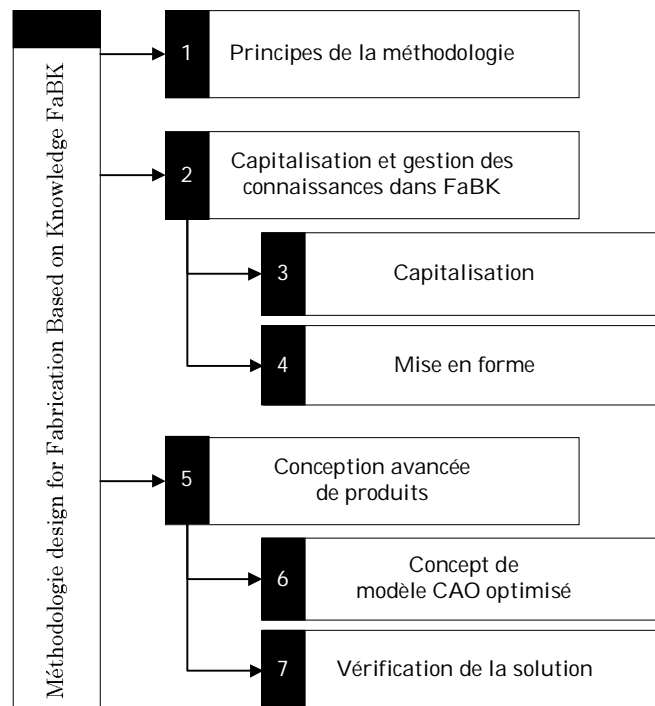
Méthodologie design for Fabrication Based on Knowledge FaBK

1 Principes de la méthodologie

2 Capitalisation et gestion des connaissances dans FaBK

3 Capitalisation

4 Mise en forme

5 Conception avancée de produits

6 Concept de modèle CAO optimisé

7 Vérification de la solution